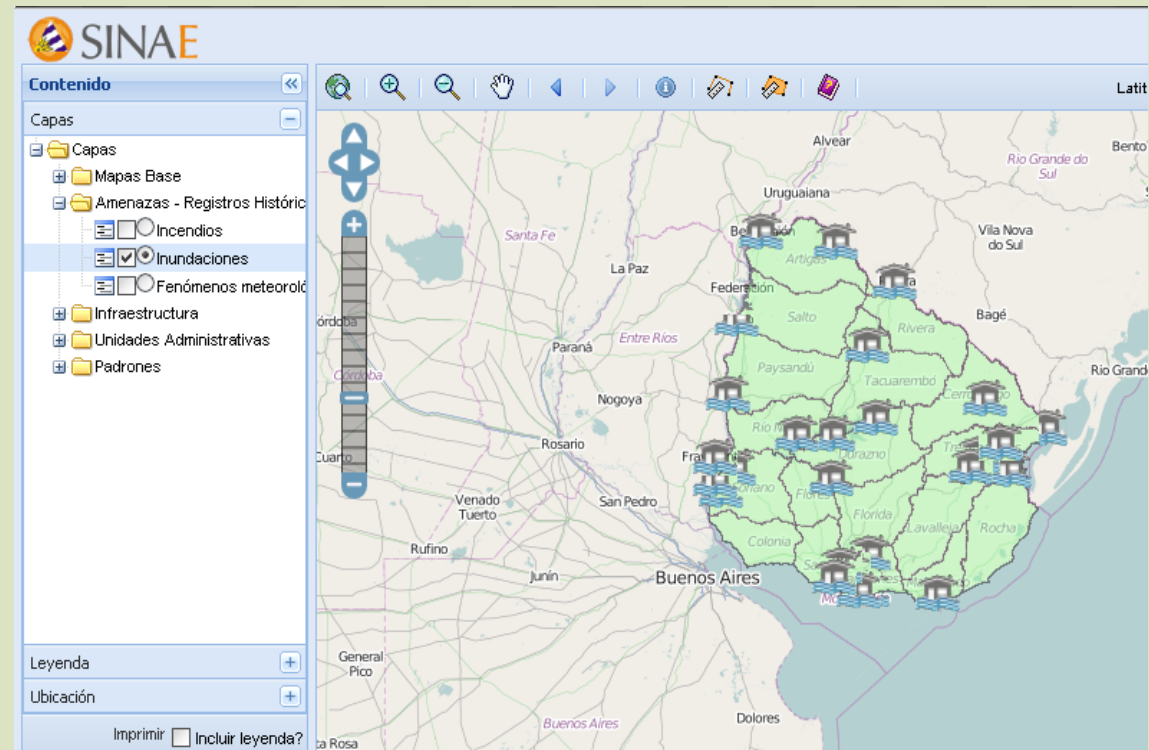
SINAE

Contenido

Capas

Capas
Mapas Base
Amenazas - Registros Históric
Incendios
Inundaciones
Fenómenos meteoroló
Infraestructura
Unidades Administrativas
Padrones

Leyenda

Ubicación

Imprimir Incluir leyenda?

Latit

Alvear
Bento
Rio Grande do Sul
Uruguaiana
Santa Fe
Artigas
Vila Nova do Sul
La Paz
Federación
Salto
Rivera
Bagé
Córdoba
Paraná
Entre Ríos
Paysandú
Córdoba
Tacuarembó
Rio Grand
Nogoya
Cerro
Rosario
Rio N
Durazno
Cuarto
Fra
Soriano
Flores
Venado Tuerto
San Pedro
Florida
Lavalleja
Rocha
Colonia
Rufino
Junín
Buenos Aires
General Pico
Buenos Aires
Dolores
ta Rosa